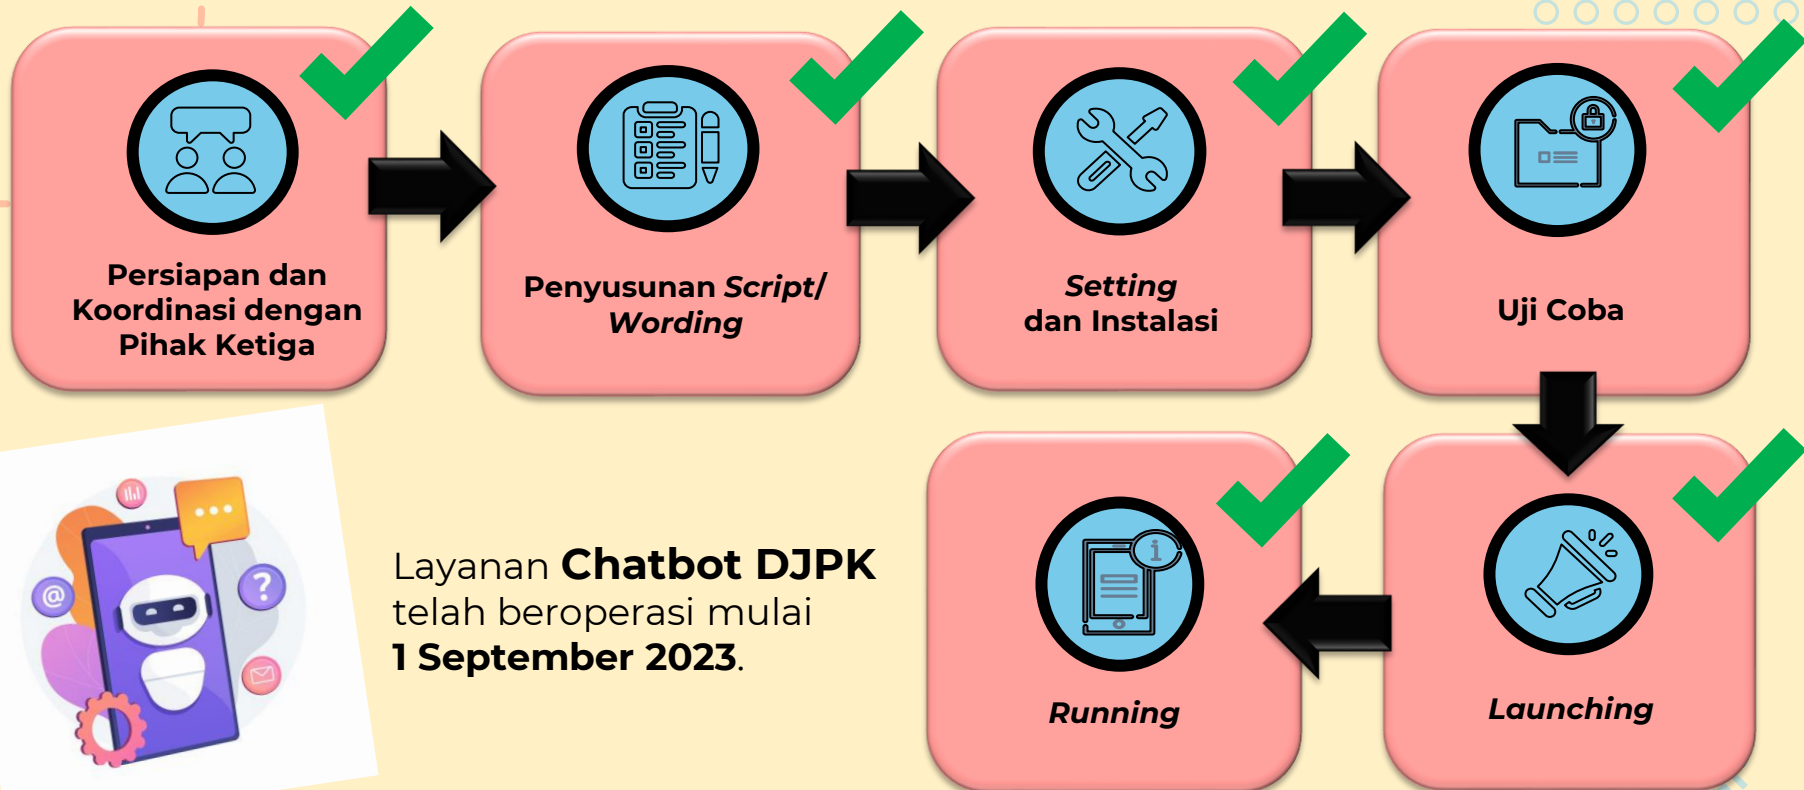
Persiapan dan Koordinasi dengan Pihak Ketiga

Penyusunan *Script*/ *Wording*

*Setting* dan Instalasi

Uji Coba

Layanan **Chatbot DJPK** telah beroperasi mulai **1 September 2023**.

*Running*

*Launching*